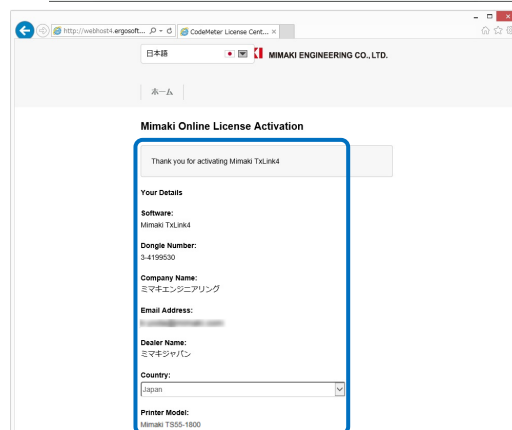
http://webhost4.ergosoft... CodeMeter License Cent... ×

日本語

MIMAKI ENGINEERING CO., LTD.

ホーム

Mimaki Online License Activation

Thank you for activating Mimaki TxLink4

Your Details

Software:
Mimaki TxLink4

Dongle Number:
3-4199530

Company Name:
ミマキエンジニアリング

Email Address:
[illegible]

Dealer Name:
ミマキジャパン

Country:
Japan

Printer Model:
Mimaki TS55-1800